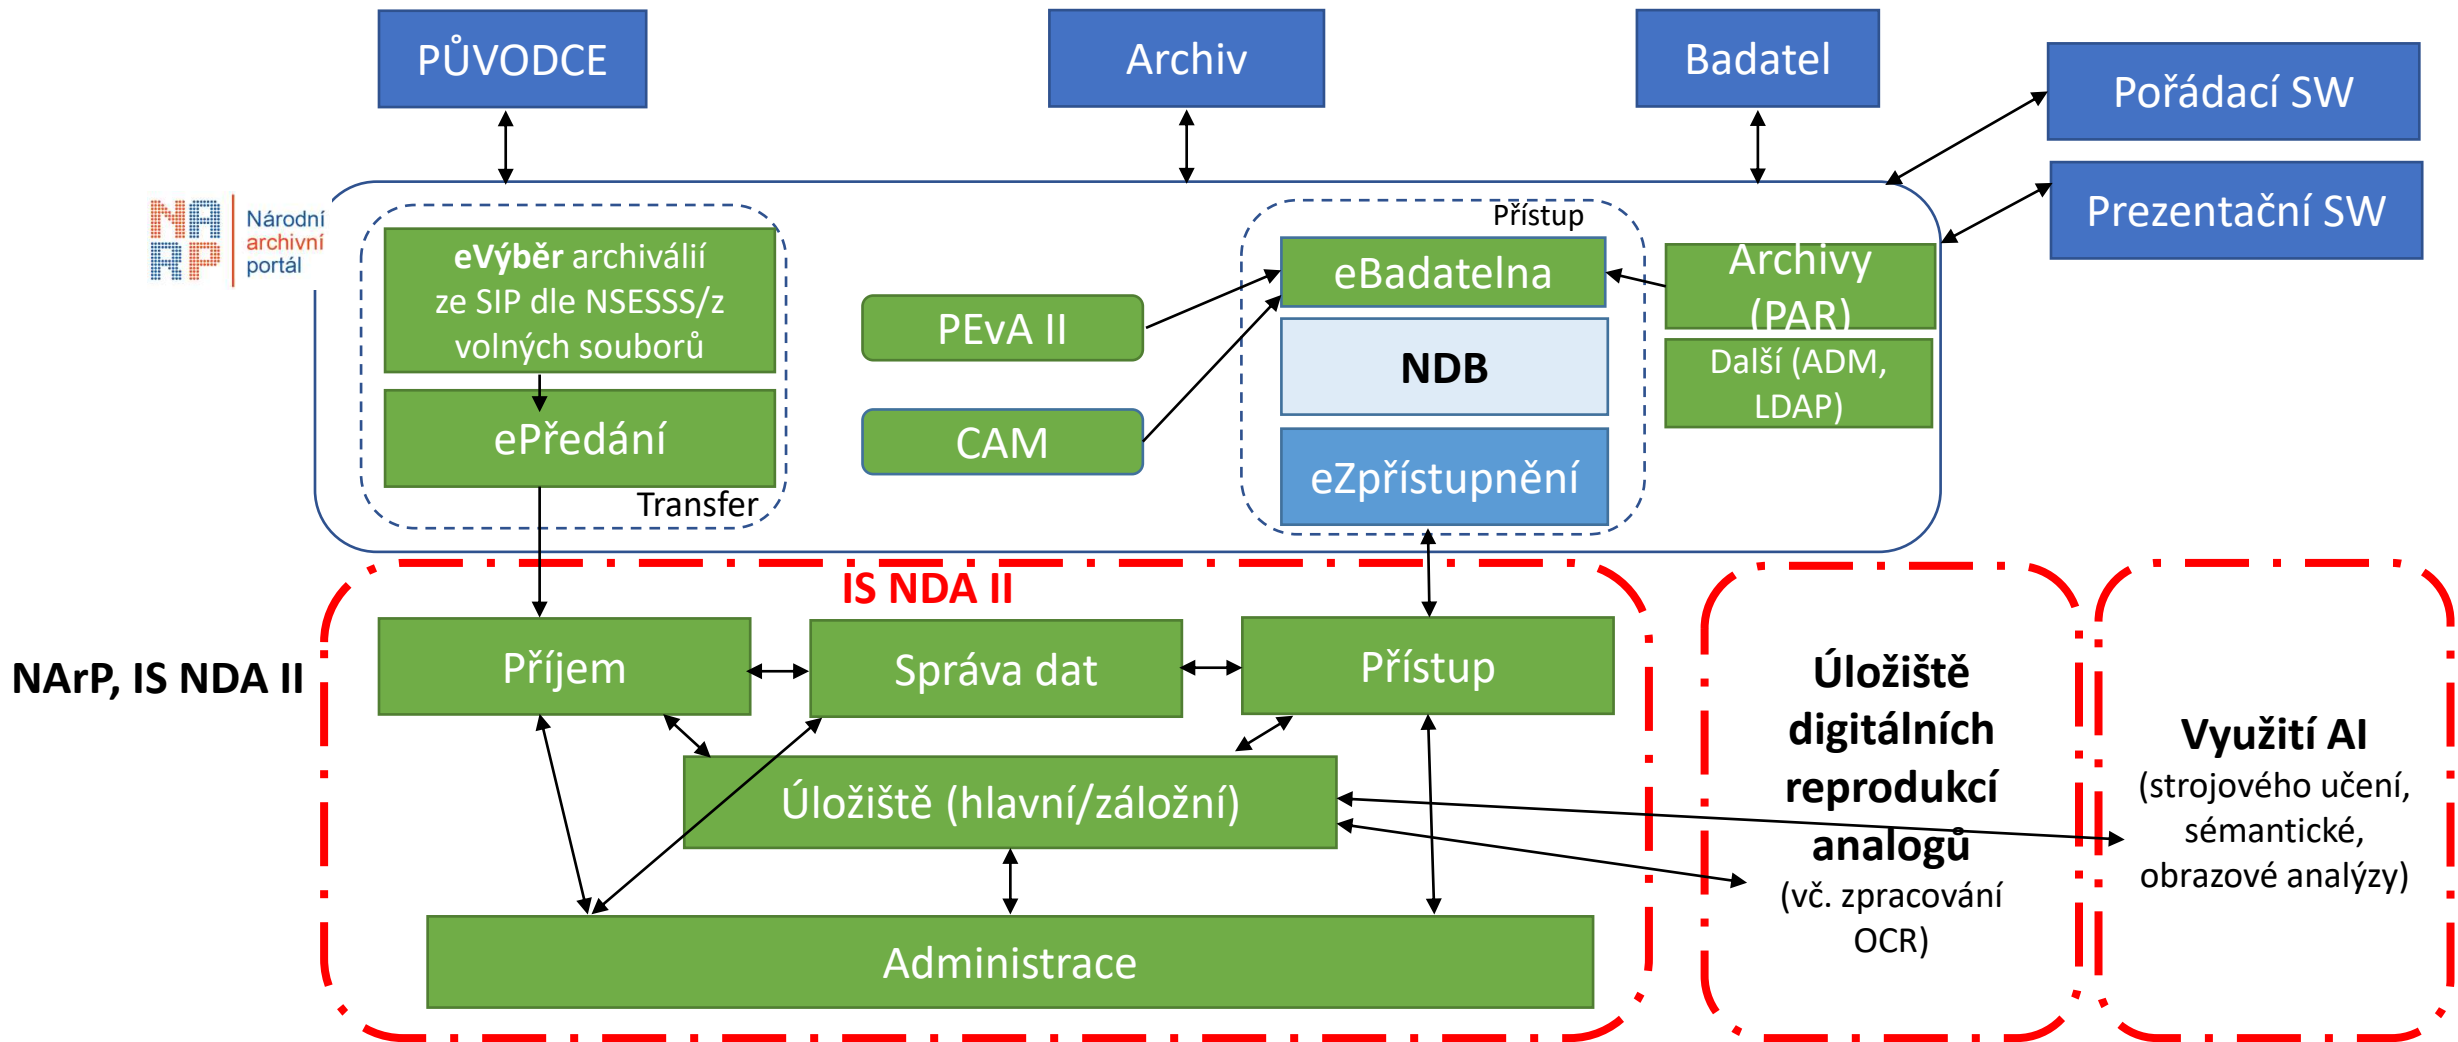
PŮVODCE

Archiv

Badatel

Pořádací SW

Prezentační SW

NA
RP
Národní archivní portál

eVýběr archiválií ze SIP dle NSESSS/z volných souborů

ePředání

Transfer

PEvA II

CAM

Přístup

eBadatelna

NDB

eZpřístupnění

Archivy (PAR)

Další (ADM, LDAP)

IS NDA II

NArP, IS NDA II

Příjem

Správa dat

Přístup

Úložiště (hlavní/záložní)

Administrace

Úložiště digitálních reprodukcí analogů
(vč. zpracování OCR)

Využití AI
(strojového učení, sémantické, obrazové analýzy)